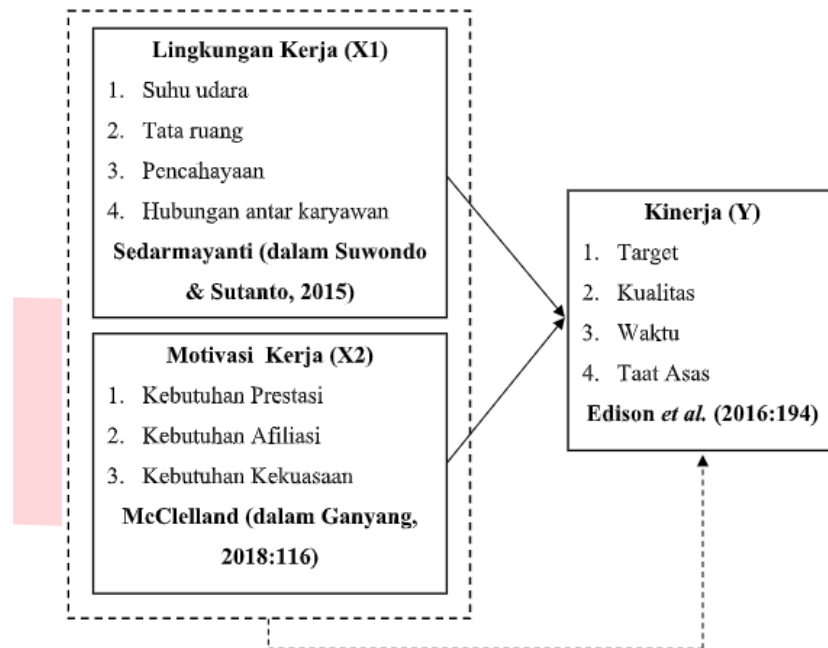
Lingkungan Kerja (X1)
1. Suhu udara
2. Tata ruang
3. Pencahayaan
4. Hubungan antar karyawan
Sedarmayanti (dalam Suwondo & Sutanto, 2015)

Motivasi Kerja (X2)
1. Kebutuhan Prestasi
2. Kebutuhan Afiliasi
3. Kebutuhan Kekuasaan
McClelland (dalam Ganyang, 2018:116)

Kinerja (Y)
1. Target
2. Kualitas
3. Waktu
4. Taat Asas
Edison *et al.* (2016:194)